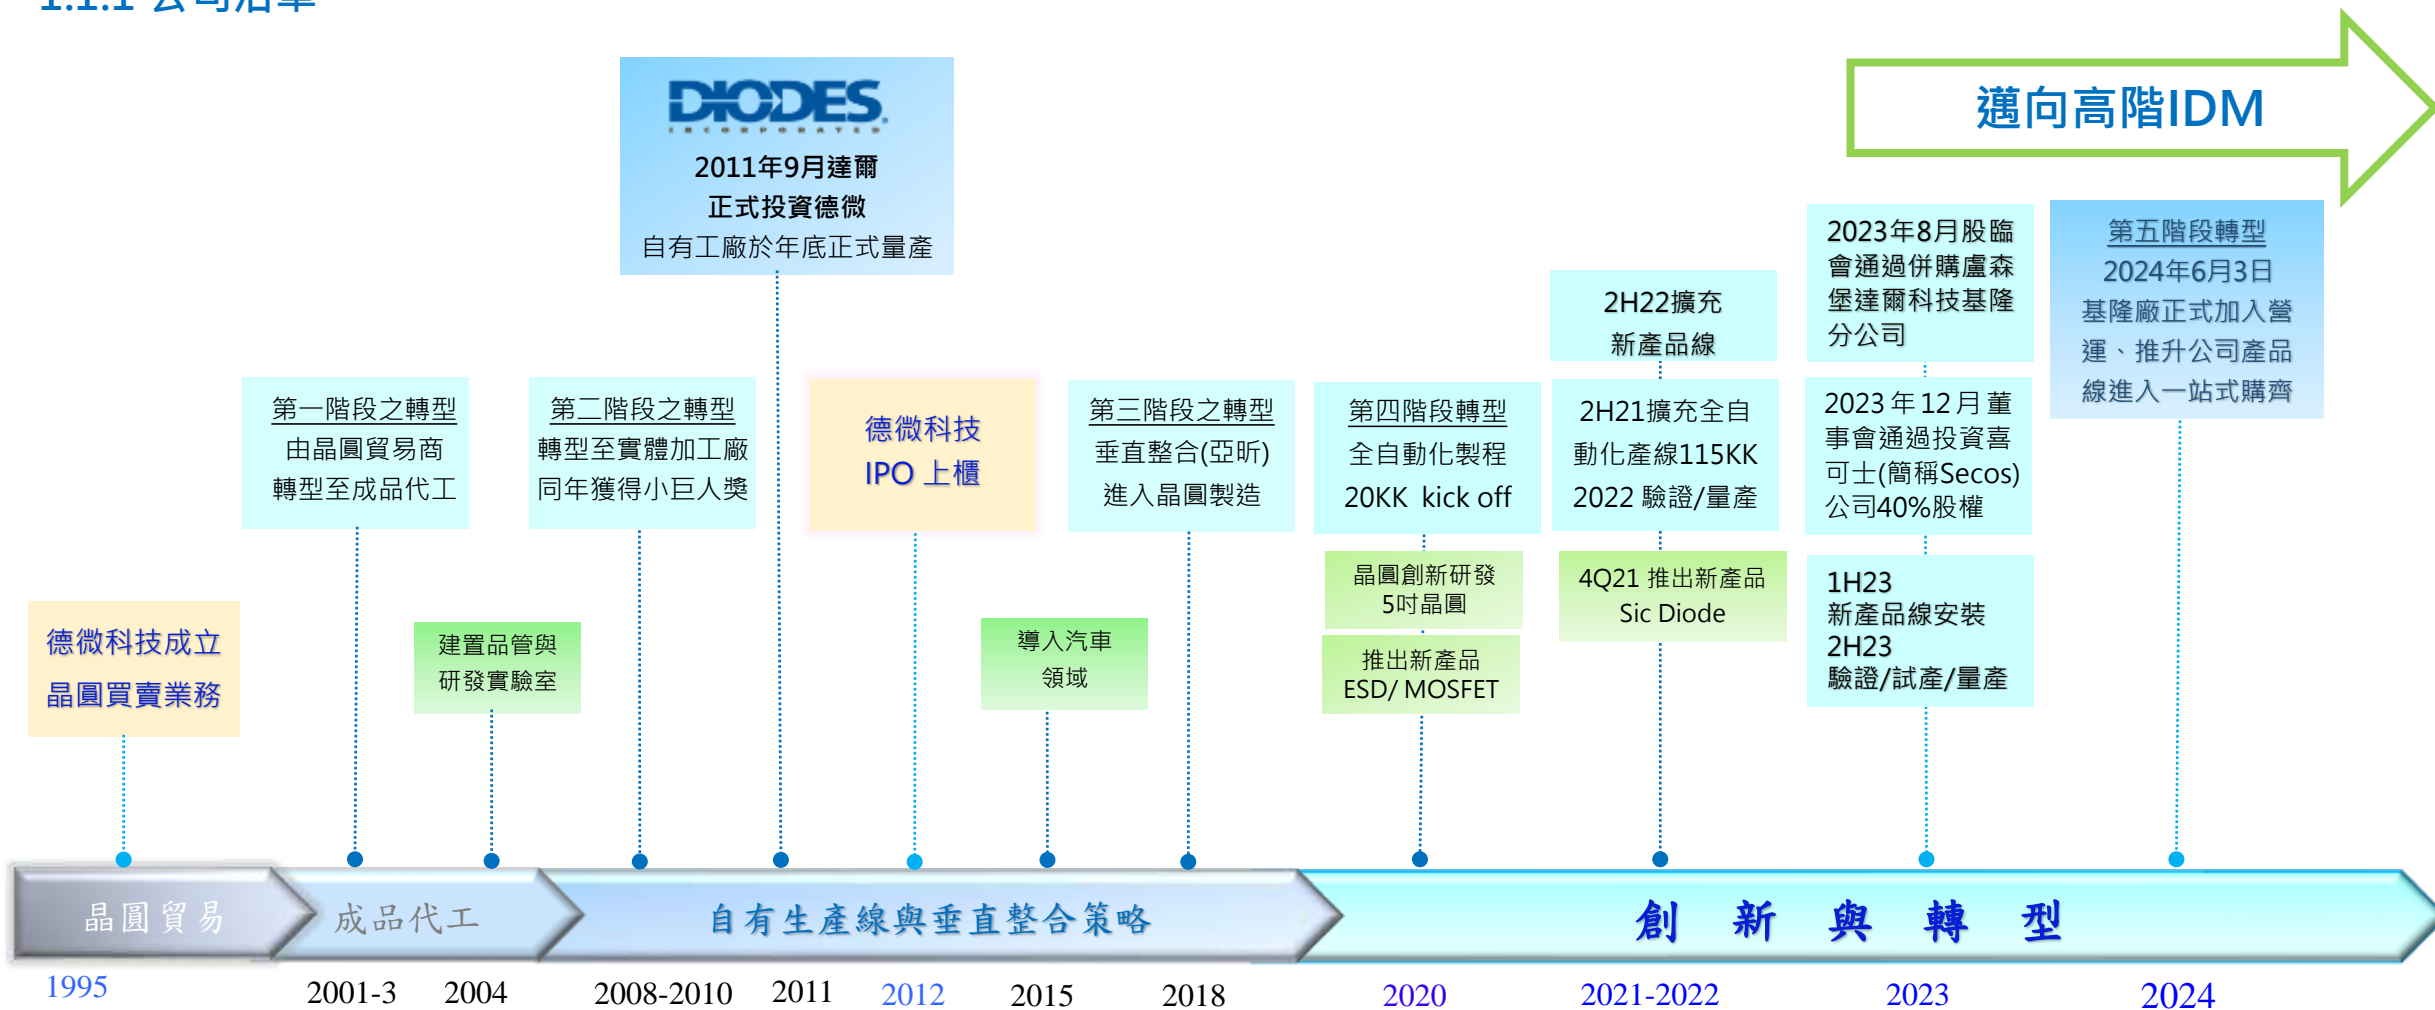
邁向高階IDM

DIODES INCORPORATED
2011年9月達爾
正式投資德微
自有工廠於年底正式量產

2023年8月股臨會通過併購盧森堡達爾科技基隆分公司

第五階段轉型
2024年6月3日
基隆廠正式加入營運、推升公司產品線進入一站式購齊

2H22擴充
新產品線

第一階段之轉型
由晶圓貿易商
轉型至成品代工

第二階段之轉型
轉型至實體加工廠
同年獲得小巨人獎

德微科技
IPO 上櫃

第三階段之轉型
垂直整合(亞昕)
進入晶圓製造

第四階段轉型
全自動化製程
20KK kick off

2H21擴充全自動化產線115KK
2022 驗證/量產

2023 年 12 月董事會通過投資喜可士(簡稱Secos)公司40%股權

晶圓創新研發
5吋晶圓

4Q21 推出新產品
Sic Diode

1H23
新產品線安裝
2H23
驗證/試產/量產

德微科技成立
晶圓買賣業務

建置品管與
研發實驗室

導入汽車
領域

推出新產品
ESD/ MOSFET

晶圓貿易
成品代工
自有生產線與垂直整合策略
創 新 與 轉 型

1995
2001-3
2004
2008-2010
2011
2012
2015
2018
2020
2021-2022
2023
2024